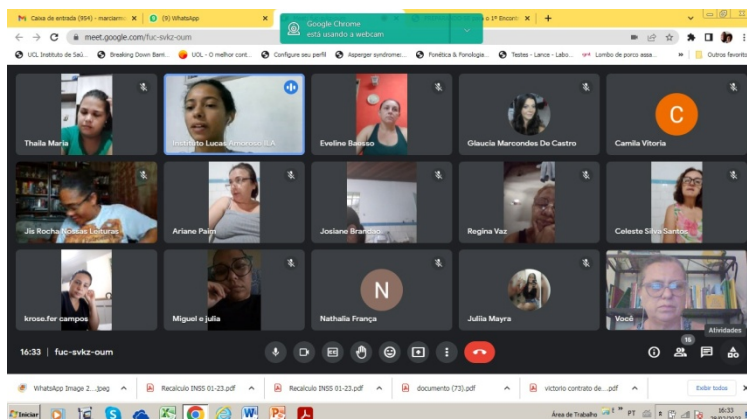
Caixa de entrada (854) - marciam
(9) WhatsApp
Google Chrome
está usando a webcam
o 1º Encontr
meet.google.com/fuc-svkz-oum
UCL Instituto de Saú...
Breaking Down Barri...
UOL - O melhor cont...
Configure seu perfil
Asperger syndrome:...
Fonética & Fonologia...
Testes - Lance - Labo...
Lombo de porco assa...
Outros favoritos

Thaila Maria
Instituto Lucas Amoroso I.A.
Eveline Balbino
Glaucia Marcondes De Castro
C
Camila Vitoria
Jis Rocha Nossas Leituras
Ariane Paim
Josiane Brandão
Regina Vaz
Celeste Silva Santos
krose.fer campos
Miguel e julia
N
Nathalia França
Julia Mayra
Você
Atividades
16:33 | fuc-svkz-oum
15

WhatsApp Image 2....jpeg
Recalculo INSS 01-23.pdf
Recalculo INSS 01-23.pdf
documento (73).pdf
victorio contrato de....pdf
Exibir todos
Iniciar
Área de Trabalho
PT
16:33